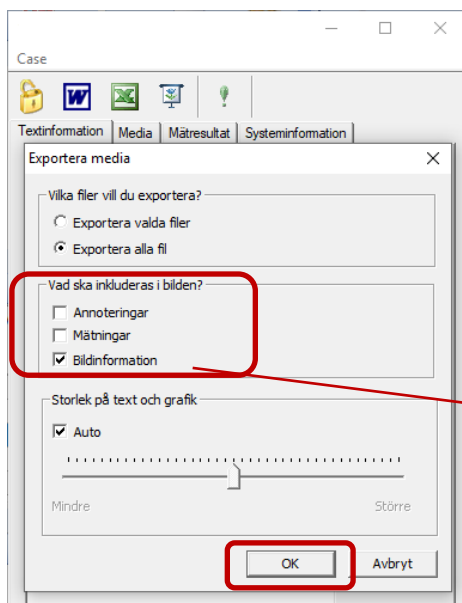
Case

Textinformation | Media | Mätresultat | Systeminformation

Exportera media

Vilka filer vill du exportera?
Exportera valda filer
Exportera alla fil

Vad ska inkluderas i bilden?
Annoteringar
Mätningar
Bildinformation

Storlek på text och grafik
Auto

Mindre
Större

OK
Avbryt